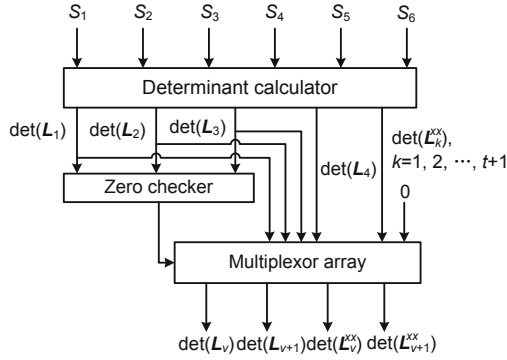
$S_1$ $S_2$ $S_3$ $S_4$ $S_5$ $S_6$

Determinant calculator

det($\boldsymbol{L}_1$) det($\boldsymbol{L}_2$) det($\boldsymbol{L}_3$)

det($\boldsymbol{L}_k^{xx}$), $k$=1, 2, ⋯, $t$+1

Zero checker

det($\boldsymbol{L}_4$)

0

Multiplexor array

det($\boldsymbol{L}_v$) det($\boldsymbol{L}_{v+1}$) det($\boldsymbol{L}_v^{xx}$) det($\boldsymbol{L}_{v+1}^{xx}$)